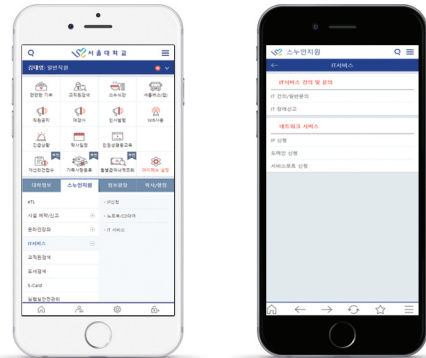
서울대학교

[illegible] 일반직원

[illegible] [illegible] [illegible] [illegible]

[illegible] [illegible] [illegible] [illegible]

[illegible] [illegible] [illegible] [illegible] 설정

대학정보 | 소능먼지원 | 정보광장 | 학사/행정

eTL

시설 예약/신고

온라인강좌

IT서비스

교직원검색

도서검색

S-Card

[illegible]

· IP신청

· 노트북/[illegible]

· IT 서비스

소능먼지원

IT서비스

IT서비스 관리 및 문의

IT 관리/장애문의

IT 장애신고

네트워크 서비스

IP 신청

도메인 신청

서비스포트 신청